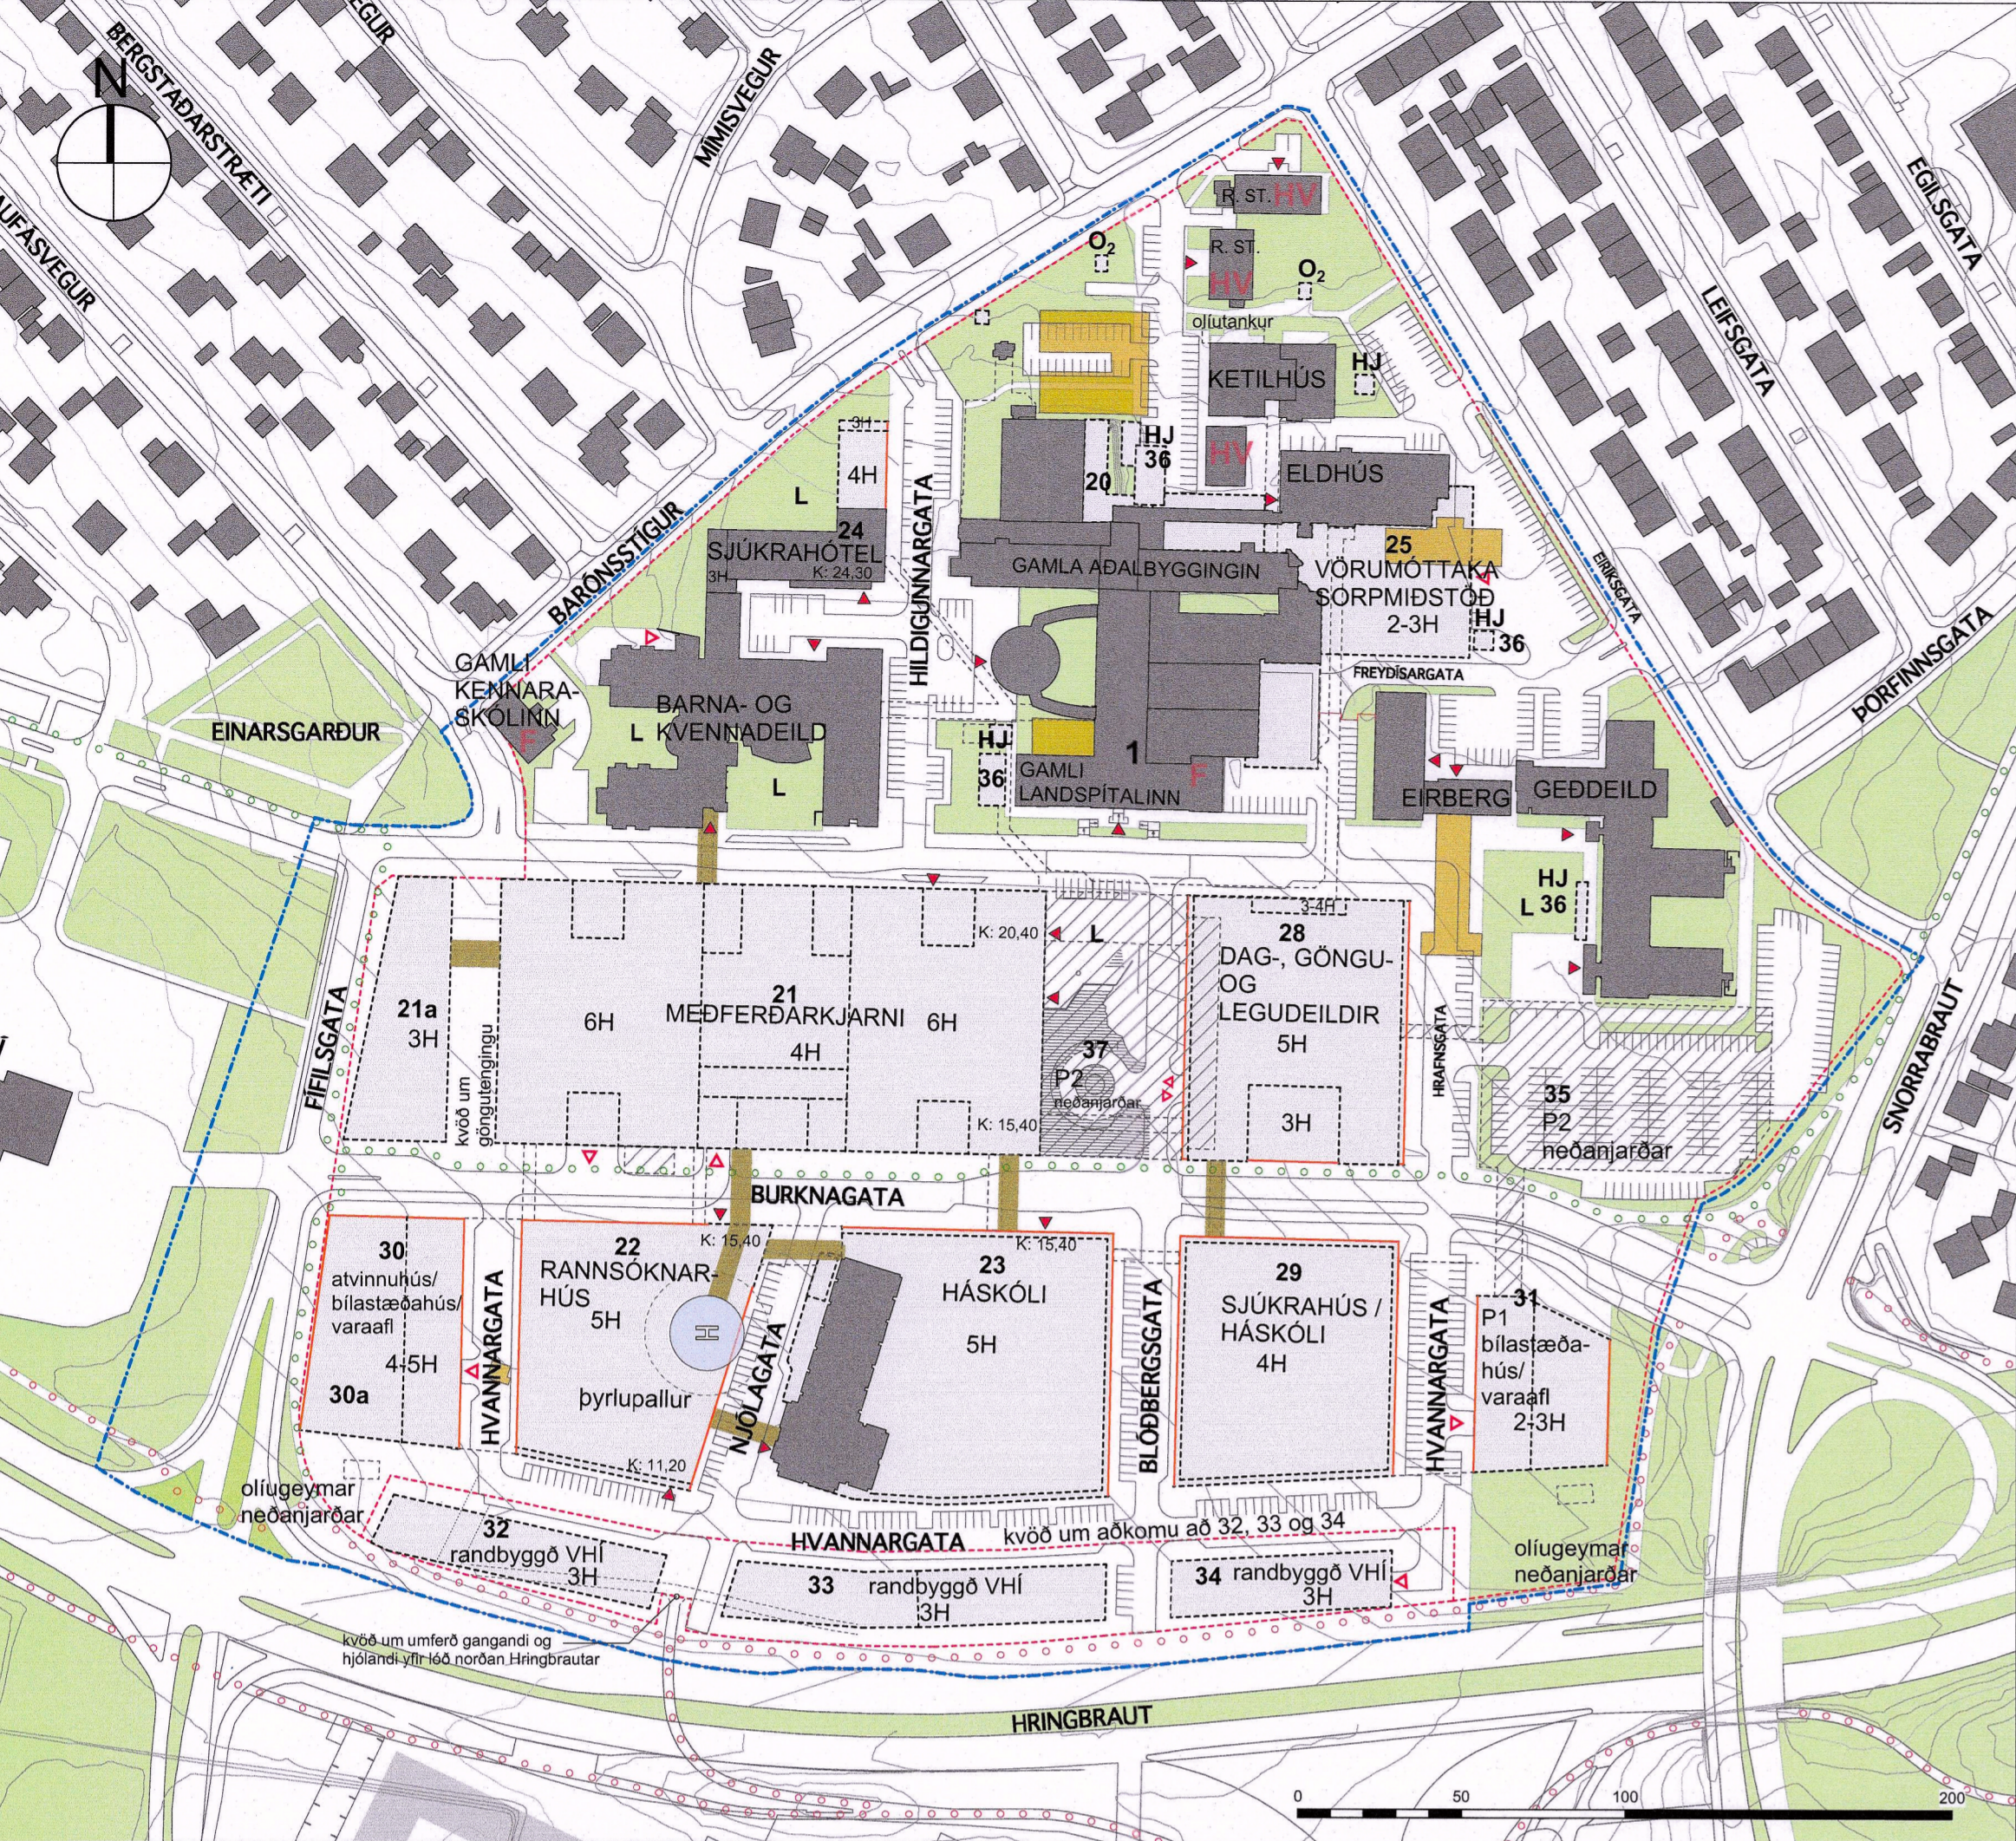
N

BERGSTAÐARSTRÆTI

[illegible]VEGUR

MÍMISVEGUR

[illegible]UFÁSVEGUR

EGILSGATA

LEIFSGATA

R. ST. HV

$O_2$

R. ST. HV

$O_2$

olíutankur

KETILHÚS

HJ

HJ 36

HV

4H

L

20

ELDHÚS

BARÓNSSTÍGUR

24 SJÚKRAHÓTEL

3H

K: 24,30

GAMLA AÐALBYGGINGIN

25 VÖRUMÓTTAKA SORPMIÐSTÖÐ 2-3H

HJ 36

EIRÍKSGATA

HILDIGUNNARGATA

FREYJUGATA

ÞORFINNSGATA

GAMLI KENNARA-SKÓLINN

EINARSGARÐUR

BARNA- OG KVENNADEILD

L

L

HJ 36

1 GAMLI LANDSPÍTALINN

F

EIRBERG

GEÐDEILD

HJ L 36

K: 20,40

L

3-4H

28 DAG-, GÖNGU- OG LEGUDEILDIR 5H

3H

21a 3H

FÍFILSGATA

kvöð um göngutengingu

6H

21 MEÐFERÐARKJARNI 4H

6H

37 P2 neðanjarðar

K: 15,40

HRAFNSGATA

35 P2 neðanjarðar

SNORRABRAUT

BURKNAGATA

30 atvinnuhús/ bílastæðahús/ varaafl 4-5H

30a

HVANNARGATA

22 RANNSÓKNAR-HÚS 5H

K: 15,40

H

þyrlupallur

K: 11,20

NJÓLAGATA

23 HÁSKÓLI 5H

K: 15,40

BLÓÐBERGSGATA

29 SJÚKRAHÚS / HÁSKÓLI 4H

HVANNARGATA

31 P1 bílastæða-hús/ varaafl 2-3H

olíugeymar neðanjarðar

32 randbyggð VHÍ 3H

HVANNARGATA

kvöð um aðkomu að 32, 33 og 34

33 randbyggð VHÍ 3H

34 randbyggð VHÍ 3H

olíugeymar neðanjarðar

kvöð um umferð gangandi og hjólandi yfir lóð norðan Hringbrautar

HRINGBRAUT

0 50 100 200